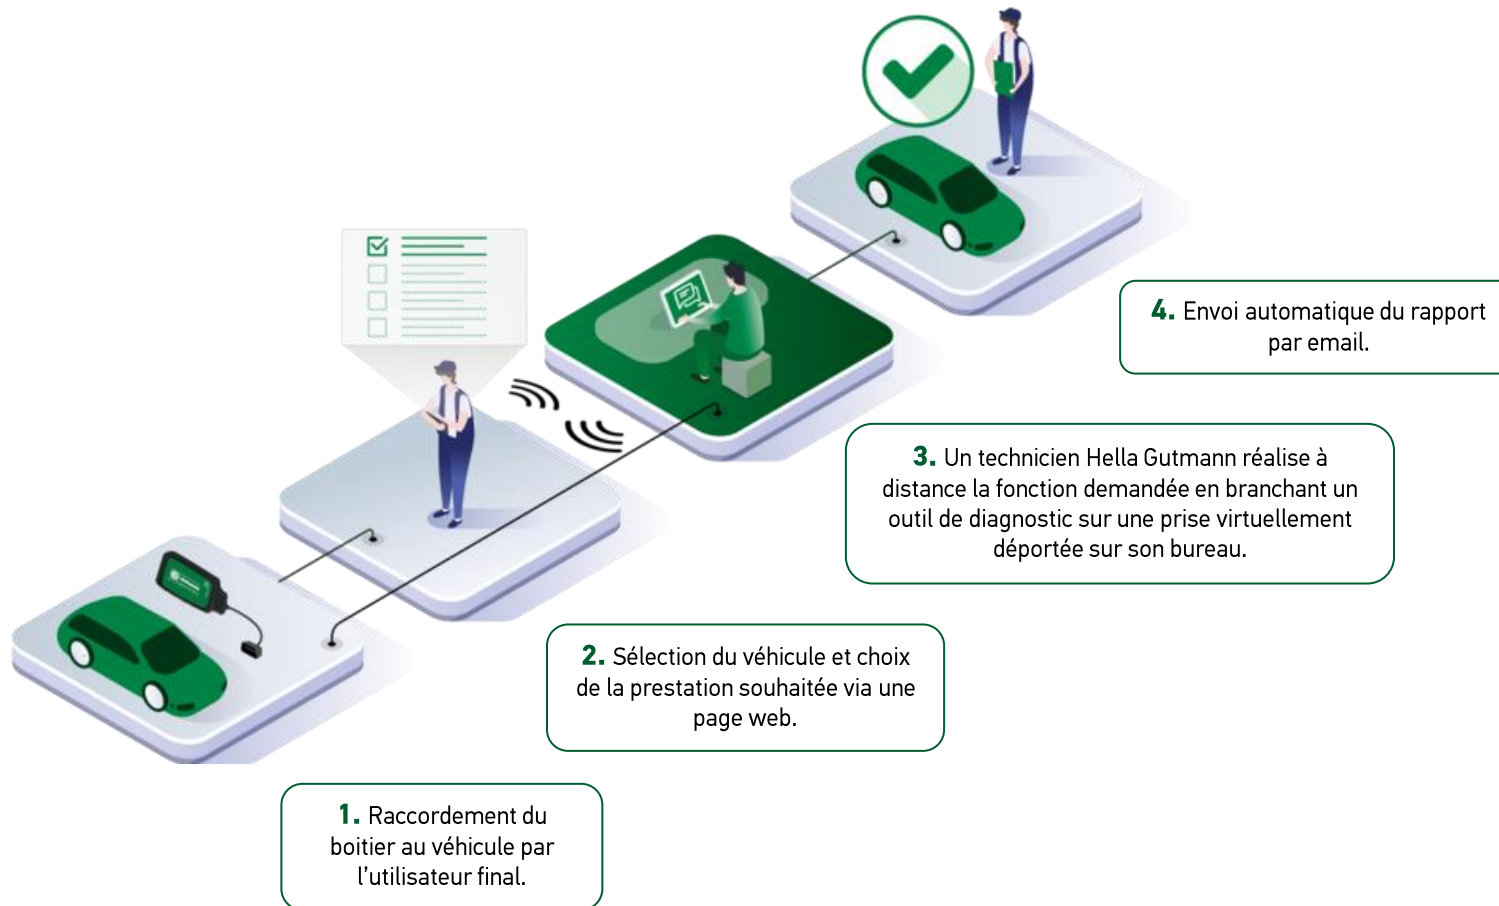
4. Envoi automatique du rapport par email.

3. Un technicien Hella Gutmann réalise à distance la fonction demandée en branchant un outil de diagnostic sur une prise virtuellement déportée sur son bureau.

2. Sélection du véhicule et choix de la prestation souhaitée via une page web.

1. Raccordement du boitier au véhicule par l'utilisateur final.